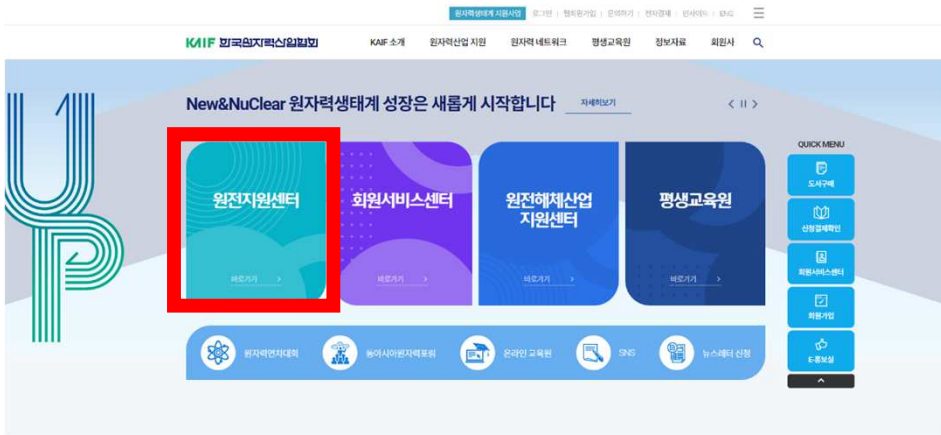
원자력생태계 지원사업 | 로그인 | 협회원가입 | 문의하기 | 전자경매 | 사이트맵 | ENG

KAIF 한국원자력산업협회

KAIF 소개 원자력산업 지원 원자력 네트워크 평생교육원 정보자료 회원사

New&NuClear 원자력생태계 성장은 새롭게 시작합니다 자세히보기

< II >

원전지원센터
바로가기 >

회원서비스센터
바로가기 >

원전해체산업 지원센터
바로가기 >

평생교육원
바로가기 >

원자력연차대회 동아시아원자력포럼 온라인 교육원 SNS 뉴스레터 신청

QUICK MENU
도서구매
신청결제확인
회원서비스센터
회원가입
E-홍보실